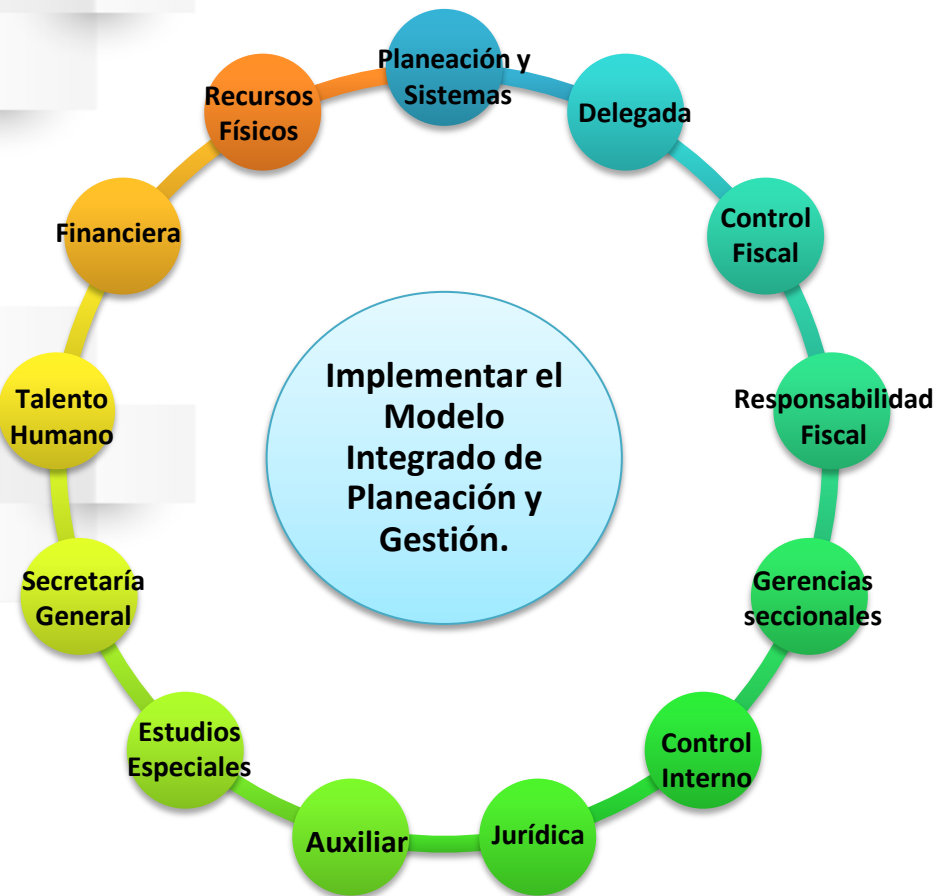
Implementar el Modelo Integrado de Planeación y Gestión.

Planeación y Sistemas

Delegada

Control Fiscal

Responsabilidad Fiscal

Gerencias seccionales

Control Interno

Jurídica

Auxiliar

Estudios Especiales

Secretaría General

Talento Humano

Financiera

Recursos Físicos